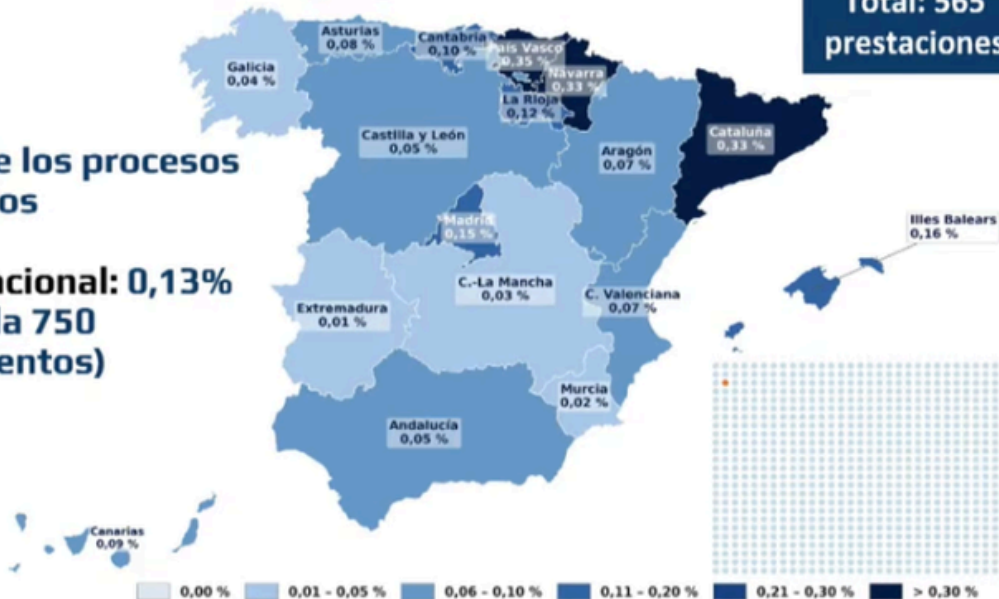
Total: 565 prestaciones

e los procesos
os

acional: 0,13%
a 750
entos)

Asturias 0,08 %
Cantabria 0,10 %
País Vasco 0,35 %
Galicia 0,04 %
Navarra 0,33 %
La Rioja 0,12 %
Castilla y León 0,05 %
Cataluña 0,33 %
Aragón 0,07 %
Madrid 0,15 %
Illes Balears 0,16 %
C.-La Mancha 0,03 %
C. Valenciana 0,07 %
Extremadura 0,01 %
Murcia 0,02 %
Andalucía 0,05 %
Canarias 0,09 %

0,00 % | 0,01 - 0,05 % | 0,06 - 0,10 % | 0,11 - 0,20 % | 0,21 - 0,30 % | > 0,30 %